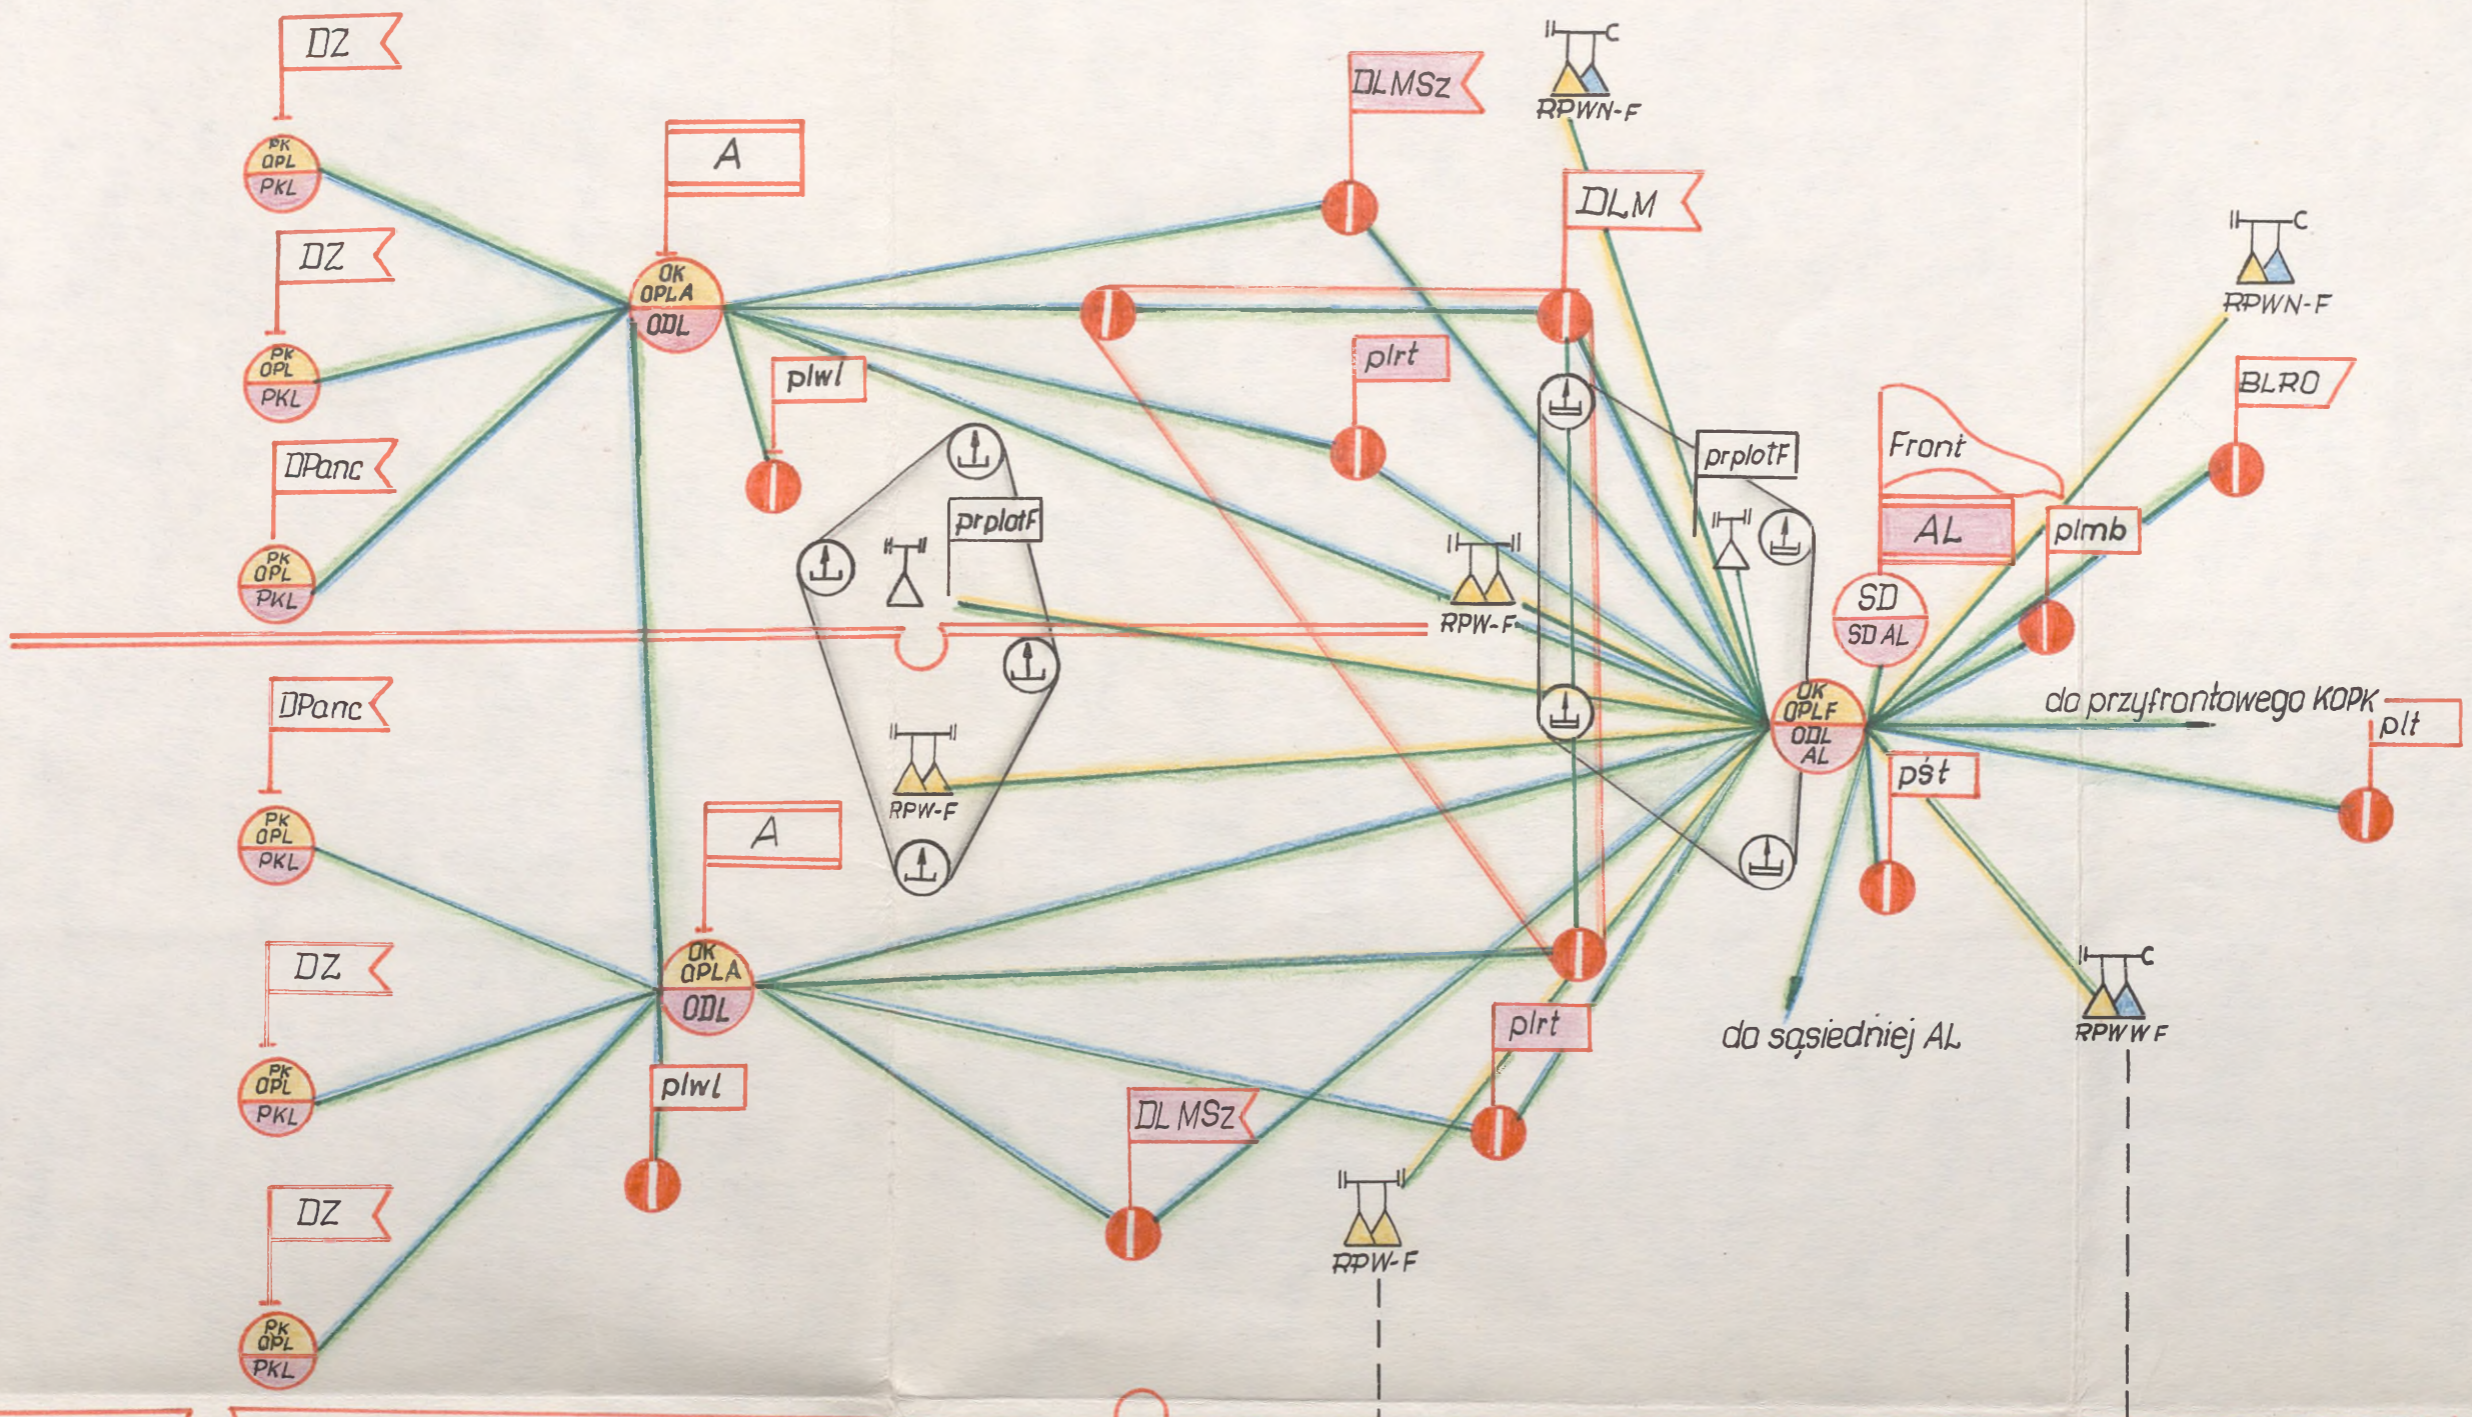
DZ
PK
OPL
PKL
A
OK
OPLA
ODL
DLMSz
RPWN-F
DLM
DZ
PK
OPL
PKL
plwl
plrt
RPWN-F
BLRO
DPanc
PK
OPL
PKL
prplotF
prplotF
Front
AL
plmb
RPW-F
SD
SD AL
OK
OPLF
ODL
AL
do przyfrontowego KOPK
plt
DPanc
PK
OPL
PKL
RPW-F
pst
A
DZ
OK
OPLA
ODL
plrt
do sąsiedniej AL
RPWWF
PK
OPL
PKL
plwl
DL MSz
DZ
PK
OPL
PKL
RPW-F